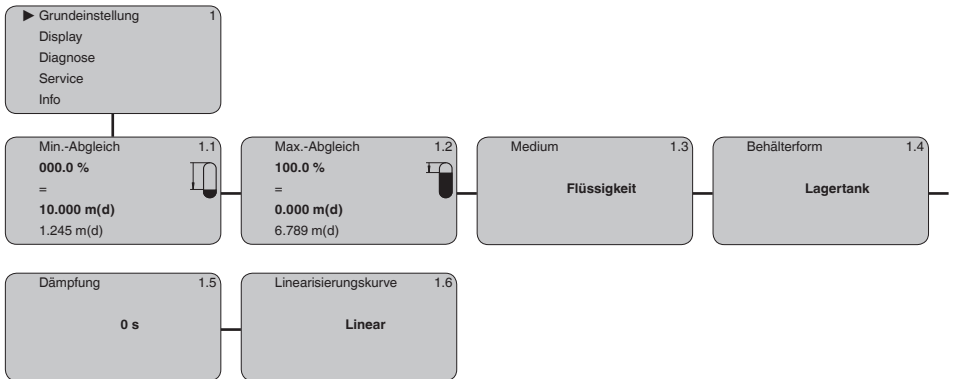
▶ Grundeinstellung 1
Display
Diagnose
Service
Info

Min.-Abgleich 1.1
000.0 %
=
10.000 m(d)
1.245 m(d)

Max.-Abgleich 1.2
100.0 %
=
0.000 m(d)
6.789 m(d)

Medium 1.3
Flüssigkeit

Behälterform 1.4
Lagertank

Dämpfung 1.5
0 s

Linearisierungskurve 1.6
Linear